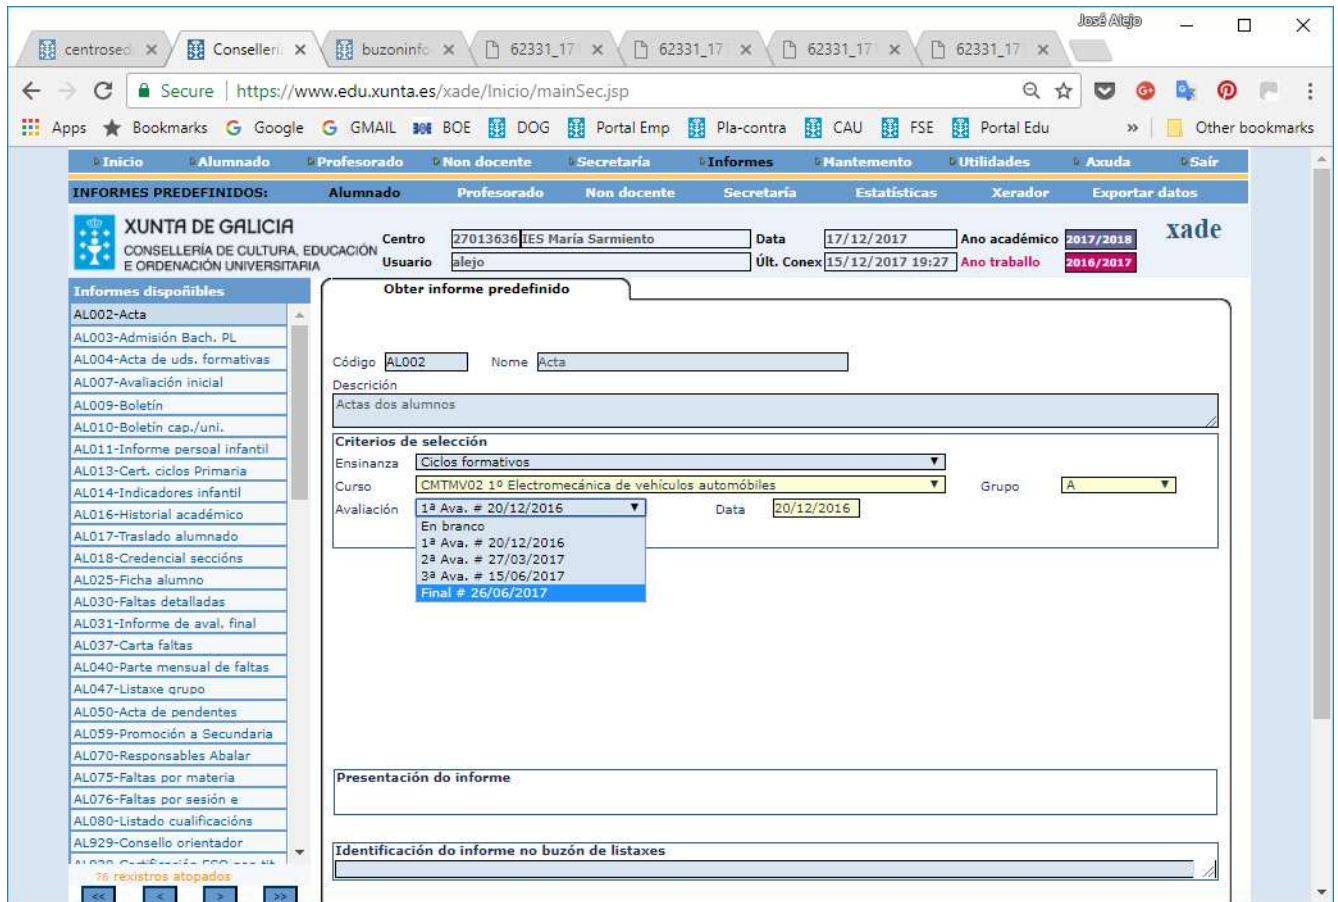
centrosed ×
Conselleri ×
buzoninfo ×
62331_17 ×
62331_17 ×
62331_17 ×
62331_17 ×
José Alejo

Secure | https://www.edu.xunta.es/xade/Inicio/mainSec.jsp

Apps Bookmarks Google GMAIL BOE DOG Portal Emp Pla-contra CAU FSE Portal Edu » Other bookmarks

Inicio Alumnado Profesorado Non docente Secretaría Informes Mantemento Utilidades Axuda Saír

INFORMES PREDEFINIDOS: Alumnado Profesorado Non docente Secretaría Estatísticas Xerador Exportar datos

XUNTA DE GALICIA
CONSELLERÍA DE CULTURA, EDUCACIÓN E ORDENACIÓN UNIVERSITARIA

Centro 27013636 IES María Sarmiento Data 17/12/2017 Ano académico 2017/2018
Usuario alejo Últ. Conex 15/12/2017 19:27 Ano traballo 2016/2017

xade

Informes dispoñibles
AL002-Acta
AL003-Admisión Bach. PL
AL004-Acta de uds. formativas
AL007-Avaliación inicial
AL009-Boletín
AL010-Boletín cap./uni.
AL011-Informe persoal infantil
AL013-Cert. ciclos Primaria
AL014-Indicadores infantil
AL016-Historial académico
AL017-Traslado alumnado
AL018-Credencial seccións
AL025-Ficha alumno
AL030-Faltas detalladas
AL031-Informe de aval. final
AL037-Carta faltas
AL040-Parte mensual de faltas
AL047-Listaxe grupo
AL050-Acta de pendentes
AL059-Promoción a Secundaria
AL070-Responsables Abalar
AL075-Faltas por materia
AL076-Faltas por sesión e
AL080-Listado cualificacións
AL929-Consello orientador
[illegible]
76 rexistros atopados
<< < > >>

Obter informe predefinido

Código AL002 Nome Acta
Descrición
Actas dos alumnos

Criterios de selección
Ensinanza Ciclos formativos
Curso CMTMV02 1º Electromecánica de vehículos automóbiles Grupo A
Avaliación 1ª Ava. # 20/12/2016 Data 20/12/2016
En branco
1ª Ava. # 20/12/2016
2ª Ava. # 27/03/2017
3ª Ava. # 15/06/2017
Final # 26/06/2017

Presentación do informe

Identificación do informe no buzón de listaxes